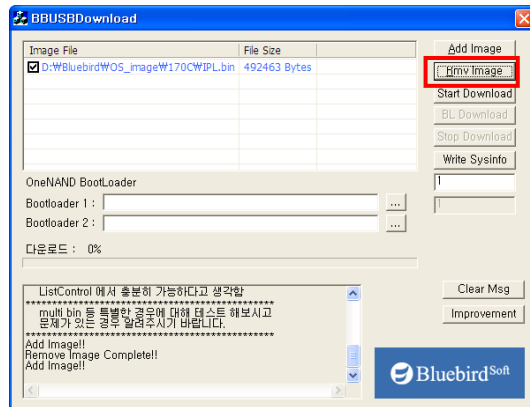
BBUSBDownload

| Image File | File Size |
|---|---|
| D:₩Bluebird₩OS_image₩170C₩IPL.bin | 492463 Bytes |

Add Image
Rmv Image
Start Download
BL Download
Stop Download
Write Sysinfo
1
1

OneNAND BootLoader
Bootloader 1 : ...
Bootloader 2 : ...

다운로드 : 0%

ListControl 에서 충분히 가능하다고 생각함
**********************************************
multi bin 등 특별한 경우에 대해 테스트 해보시고
문제가 있는 경우 알려주시기 바랍니다.
**********************************************
Add Image!!
Remove Image Complete!!
Add Image!!

Clear Msg
Improvement

Bluebird Soft